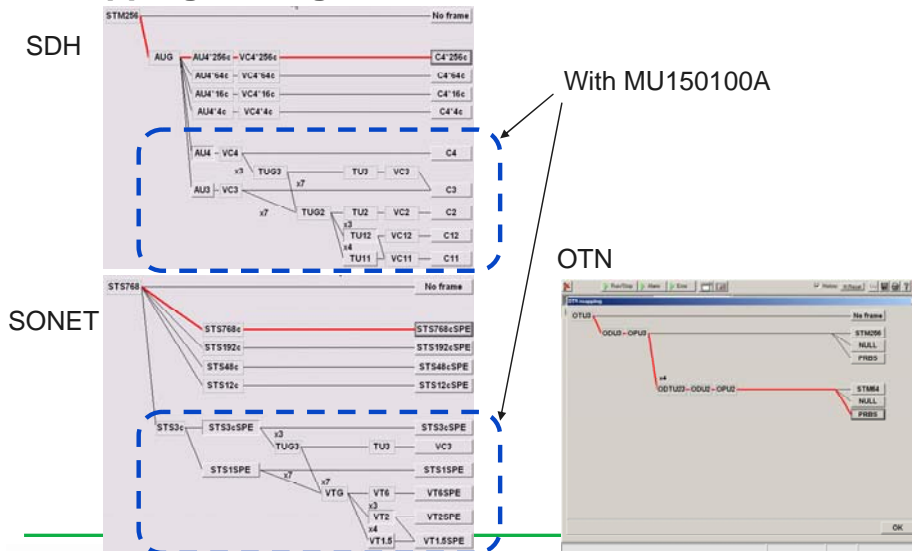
SDH

STM256

No frame

AUG

AU4*256c — VC4*256c

C4*256c

AU4*64c — VC4*64c

C4*64c

AU4*16c — VC4*16c

C4*16c

AU4*4c — VC4*4c

C4*4c

AU4 — VC4

C4

x3

TUG3

TU3 — VC3

x7

AU3 — VC3

C3

x7

TUG2

TU2 — VC2

C2

x3

TU12

VC12

C12

x4

TU11

VC11

C11

With MU150100A

SONET

STS768

No frame

STS768c

STS768cSPE

STS192c

STS192cSPE

STS48c

STS48cSPE

STS12c

STS12cSPE

STS3c

STS3cSPE

STS3cSPE

x3

TUG3

TU3

VC3

STS1SPE

STS1SPE

x7

x7

VTG

VT6

VT6SPE

x3

VT2

VT2SPE

x4

VT1.5

VT1.5SPE

OTN

Run/Stop

Alarm

Error

OTN mapping

OTU3

ODU3 — OPU3

No frame

STM256

NULL

PRBS

x4

ODTU23 — ODU2 — OPU2

STM64

NULL

PRBS

OK